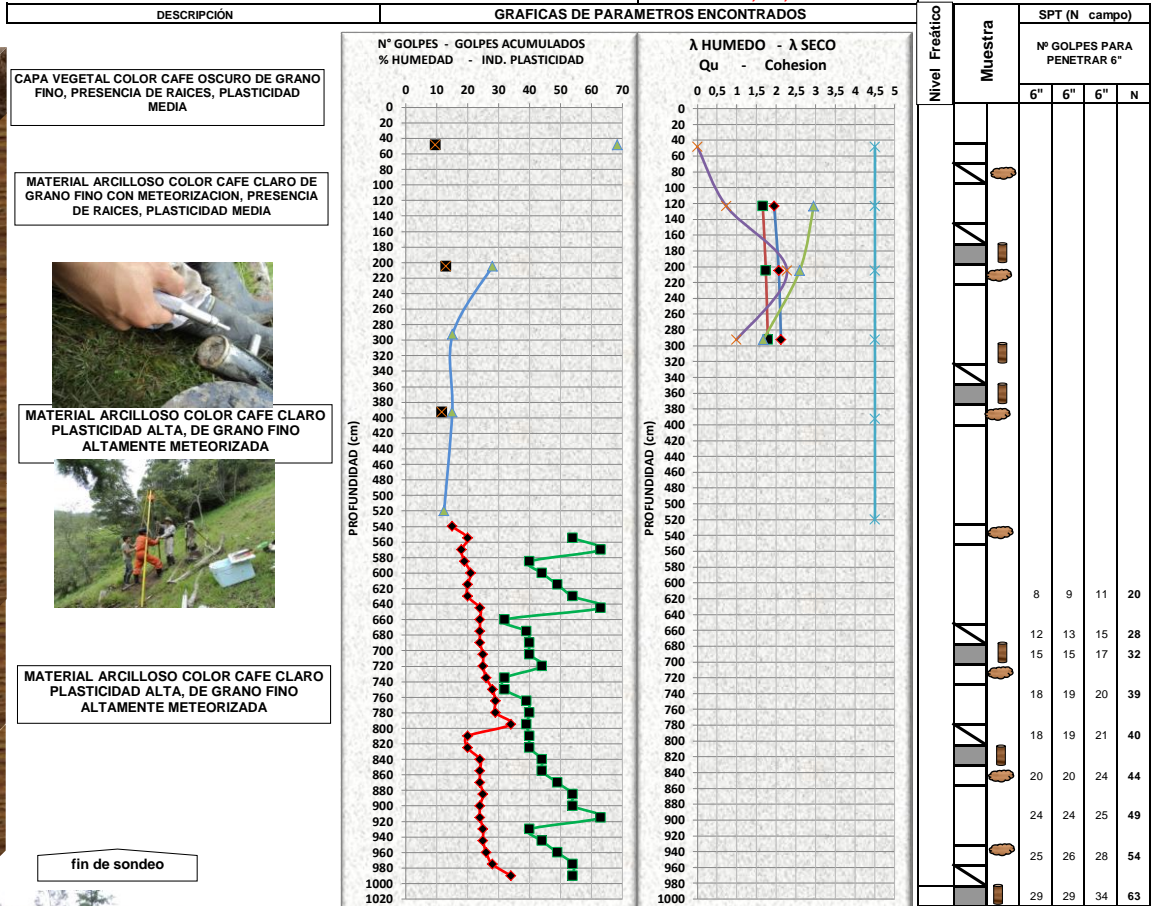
DESCRIPCIÓN

GRAFICAS DE PARAMETROS ENCONTRADOS

Nivel Freático

Muestra

SPT (N campo)

Nº GOLPES PARA PENETRAR 6"

CAPA VEGETAL COLOR CAFE OSCURO DE GRANO FINO, PRESENCIA DE RAICES, PLASTICIDAD MEDIA

MATERIAL ARCILLOSO COLOR CAFE CLARO DE GRANO FINO CON METEORIZACION, PRESENCIA DE RAICES, PLASTICIDAD MEDIA

MATERIAL ARCILLOSO COLOR CAFE CLARO PLASTICIDAD ALTA, DE GRANO FINO ALTAMENTE METEORIZADA

MATERIAL ARCILLOSO COLOR CAFE CLARO PLASTICIDAD ALTA, DE GRANO FINO ALTAMENTE METEORIZADA

fin de sondeo

N° GOLPES - GOLPES ACUMULADOS
% HUMEDAD - IND. PLASTICIDAD

0 10 20 30 40 50 60 70

PROFUNDIDAD (cm)

0 20 40 60 80 100 120 140 160 180 200 220 240 260 280 300 320 340 360 380 400 420 440 460 480 500 520 540 560 580 600 620 640 660 680 700 720 740 760 780 800 820 840 860 880 900 920 940 960 980 1000 1020

λ HUMEDO - λ SECO
Qu - Cohesion

0 0,5 1 1,5 2 2,5 3 3,5 4 4,5 5

PROFUNDIDAD (cm)

0 20 40 60 80 100 120 140 160 180 200 220 240 260 280 300 320 340 360 380 400 420 440 460 480 500 520 540 560 580 600 620 640 660 680 700 720 740 760 780 800 820 840 860 880 900 920 940 960 980 1000

| 6" | 6" | 6" | N |
|---|---|---|---|
| 8 | 9 | 11 | 20 |
| 12 | 13 | 15 | 28 |
| 15 | 15 | 17 | 32 |
| 18 | 19 | 20 | 39 |
| 18 | 19 | 21 | 40 |
| 20 | 20 | 24 | 44 |
| 24 | 24 | 25 | 49 |
| 25 | 26 | 28 | 54 |
| 29 | 29 | 34 | 63 |